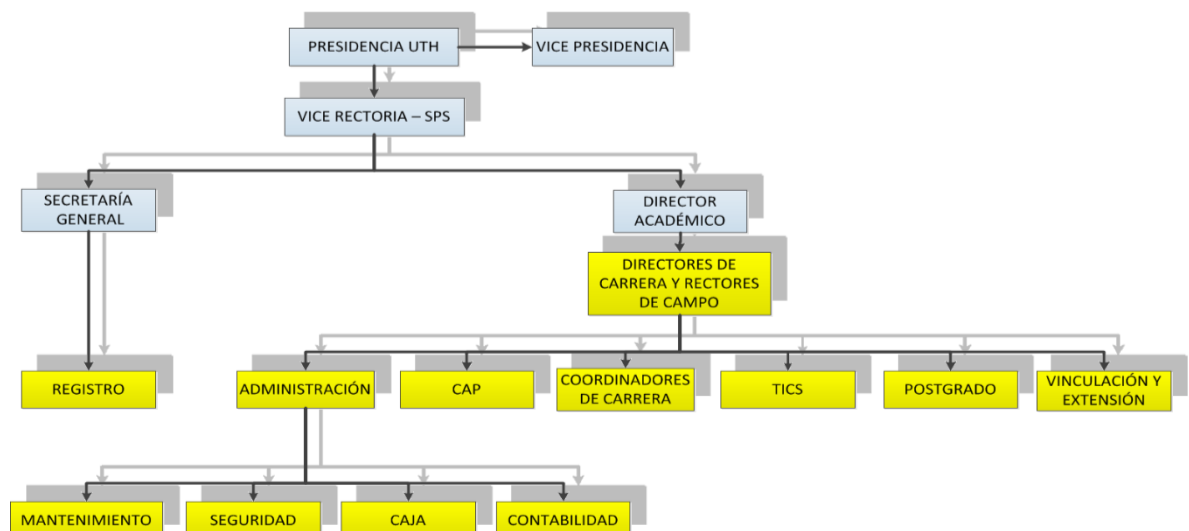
PRESIDENCIA UTH

VICE PRESIDENCIA

VICE RECTORIA – SPS

SECRETARÍA GENERAL

DIRECTOR ACADÉMICO

DIRECTORES DE CARRERA Y RECTORES DE CAMPO

REGISTRO

ADMINISTRACIÓN

CAP

COORDINADORES DE CARRERA

TICS

POSTGRADO

VINCULACIÓN Y EXTENSIÓN

MANTENIMIENTO

SEGURIDAD

CAJA

CONTABILIDAD